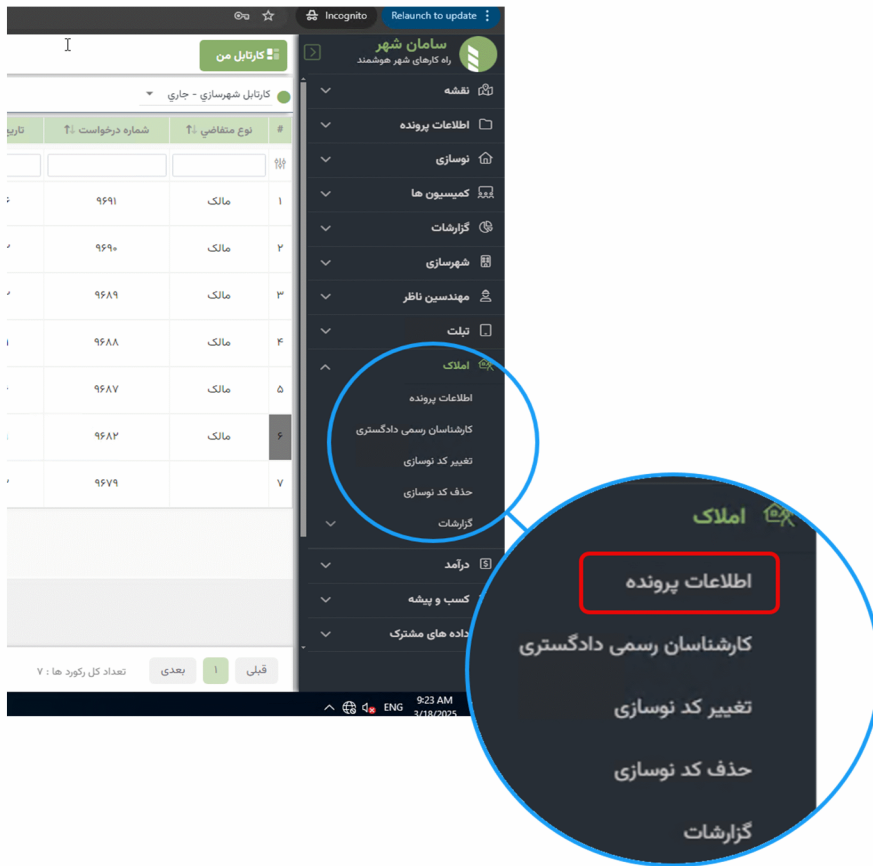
Incognito
Relaunch to update

کارتابل من

سامان شهر
راه کارهای شهر هوشمند

کارتابل شهرسازي - جاري

| # | نوع متقاضي | شماره درخواست | تاري |
|---|---|---|---|
| ۱ | مالک | ۹۶۹۱ | |
| ۲ | مالک | ۹۶۹۰ | |
| ۳ | مالک | ۹۶۸۹ | |
| ۴ | مالک | ۹۶۸۸ | |
| ۵ | مالک | ۹۶۸۷ | |
| ۶ | مالک | ۹۶۸۲ | |
| ۷ | | ۹۶۷۹ | |

قبلی 1 بعدی
تعداد کل رکورد ها : ۷

نقشه
اطلاعات پرونده
نوسازی
کمیسیون ها
گزارشات
شهرسازی
مهندسین ناظر
تبلت
املاک
اطلاعات پرونده
کارشناسان رسمی دادگستری
تغییر کد نوسازی
حذف کد نوسازی
گزارشات
درآمد
کسب و پیشه
داده های مشترک

ENG
9:23 AM
3/18/2025

املاک
اطلاعات پرونده
کارشناسان رسمی دادگستری
تغییر کد نوسازی
حذف کد نوسازی
گزارشات